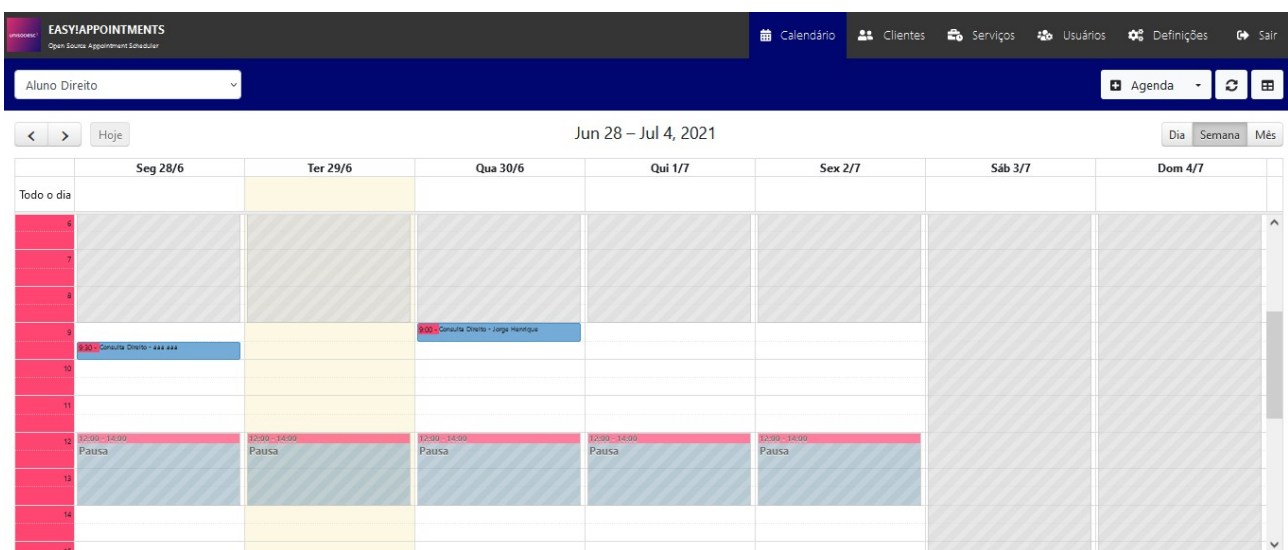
UNISOCIESC EASY!APPOINTMENTS
Open Source Appointment Scheduler

Calendário Clientes Serviços Usuários Definições Sair

Aluno Direito

Agenda

Hoje

Jun 28 – Jul 4, 2021

Dia Semana Mês

| | Seg 28/6 | Ter 29/6 | Qua 30/6 | Qui 1/7 | Sex 2/7 | Sáb 3/7 | Dom 4/7 |
|---|---|---|---|---|---|---|---|
| Todo o dia | | | | | | | |

6
7
8
9
10
11
12
13
14

9:30 - Consulta Direito - aaa aaa

9:00 - Consulta Direito - Jorge Henrique

12:00 - 14:00
Pausa

12:00 - 14:00
Pausa

12:00 - 14:00
Pausa

12:00 - 14:00
Pausa

12:00 - 14:00
Pausa